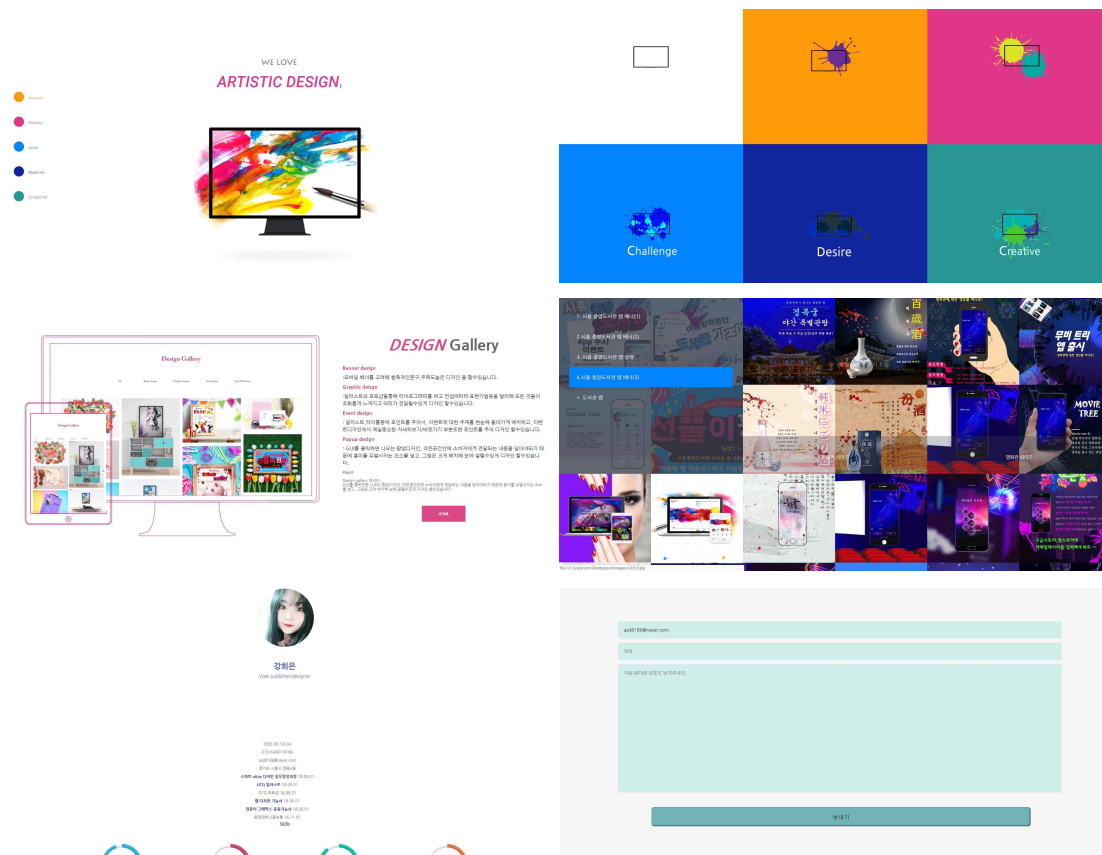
Keyword

Portfolio

series

About me

Contact me

WE LOVE

ARTISTIC DESIGN

Challenge

Desire

Creative

Design Gallery

DESIGN Gallery

Banner design

Graphic design

Event design

Popup design

1. 서울 종암도서관 웹 메니(1)

2. 서울 종암도서관 웹 메니(2)

3. 서울 종암도서관 앱 설명

4. 서울 종암도서관 웹 메니(3)

5. 도서관 앱

경복궁 야간 특별관람

百歲酒

무비 트리 앱 출시

MOVIE TREE

선물이

강희은

Web publisher/designer

Skills

asd8198@naver.com

제목

보내기